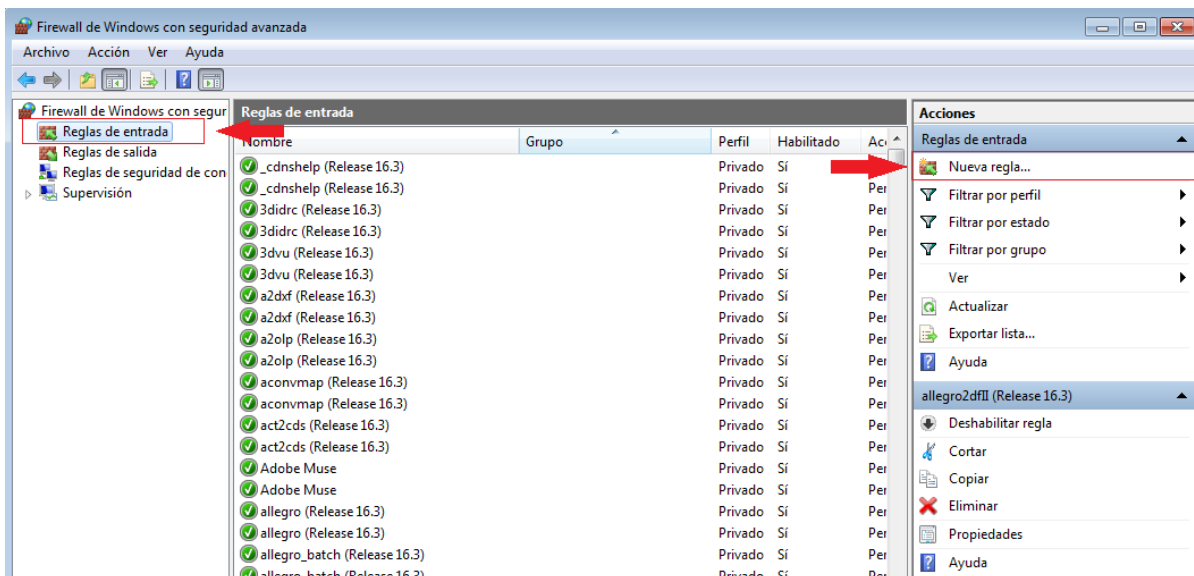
Firewall de Windows con seguridad avanzada

Archivo Acción Ver Ayuda

Firewall de Windows con segur
Reglas de entrada
Reglas de salida
Reglas de seguridad de con
Supervisión

Reglas de entrada

| Nombre | Grupo | Perfil | Habilitado | Ac |
|---|---|---|---|---|
| _cdnshelp (Release 16.3) | | Privado | Sí | Per |
| _cdnshelp (Release 16.3) | | Privado | Sí | Per |
| 3didrc (Release 16.3) | | Privado | Sí | Per |
| 3didrc (Release 16.3) | | Privado | Sí | Per |
| 3dvu (Release 16.3) | | Privado | Sí | Per |
| 3dvu (Release 16.3) | | Privado | Sí | Per |
| a2dxf (Release 16.3) | | Privado | Sí | Per |
| a2dxf (Release 16.3) | | Privado | Sí | Per |
| a2olp (Release 16.3) | | Privado | Sí | Per |
| a2olp (Release 16.3) | | Privado | Sí | Per |
| aconvmap (Release 16.3) | | Privado | Sí | Per |
| aconvmap (Release 16.3) | | Privado | Sí | Per |
| act2cds (Release 16.3) | | Privado | Sí | Per |
| act2cds (Release 16.3) | | Privado | Sí | Per |
| Adobe Muse | | Privado | Sí | Per |
| Adobe Muse | | Privado | Sí | Per |
| allegro (Release 16.3) | | Privado | Sí | Per |
| allegro (Release 16.3) | | Privado | Sí | Per |
| allegro_batch (Release 16.3) | | Privado | Sí | Per |
| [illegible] | | Privado | Sí | Per |

Acciones
Reglas de entrada
Nueva regla...
Filtrar por perfil
Filtrar por estado
Filtrar por grupo
Ver
Actualizar
Exportar lista...
Ayuda
allegro2dfII (Release 16.3)
Deshabilitar regla
Cortar
Copiar
Eliminar
Propiedades
Ayuda